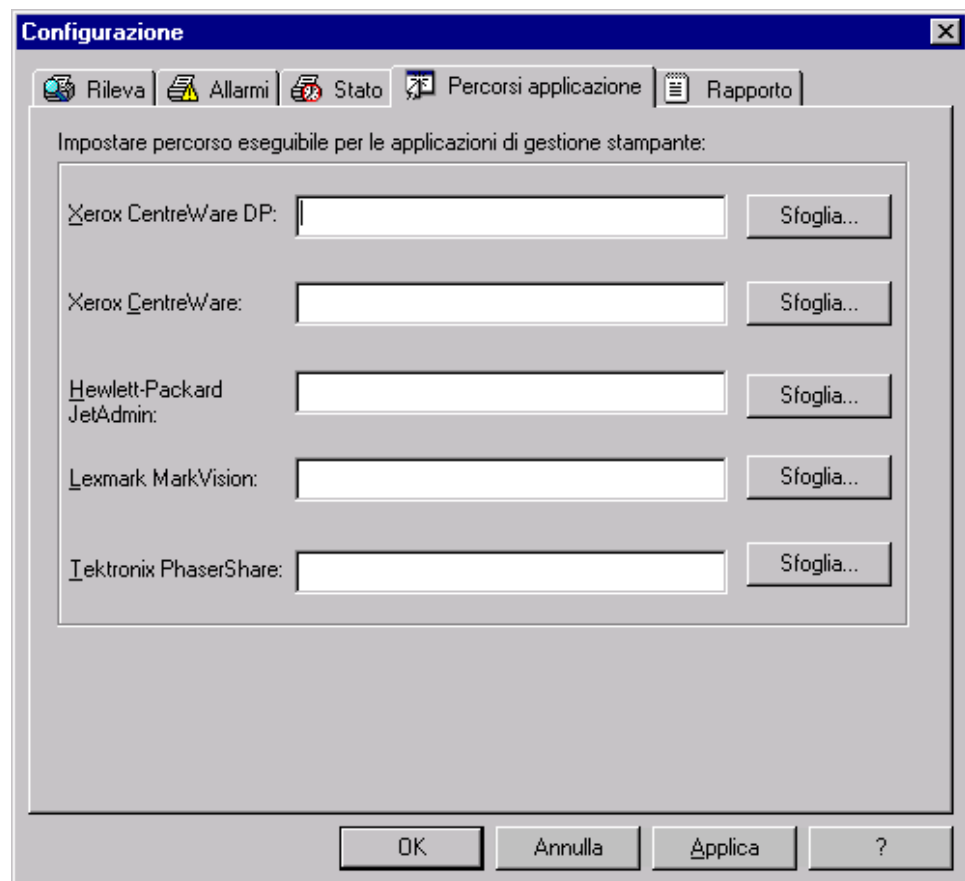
Configurazione

Rileva | Allarmi | Stato | Percorsi applicazione | Rapporto

Impostare percorso eseguibile per le applicazioni di gestione stampante:

Xerox CentreWare DP: Sfoglia...

Xerox CentreWare: Sfoglia...

Hewlett-Packard JetAdmin: Sfoglia...

Lexmark MarkVision: Sfoglia...

Tektronix PhaserShare: Sfoglia...

OK | Annulla | Applica | ?